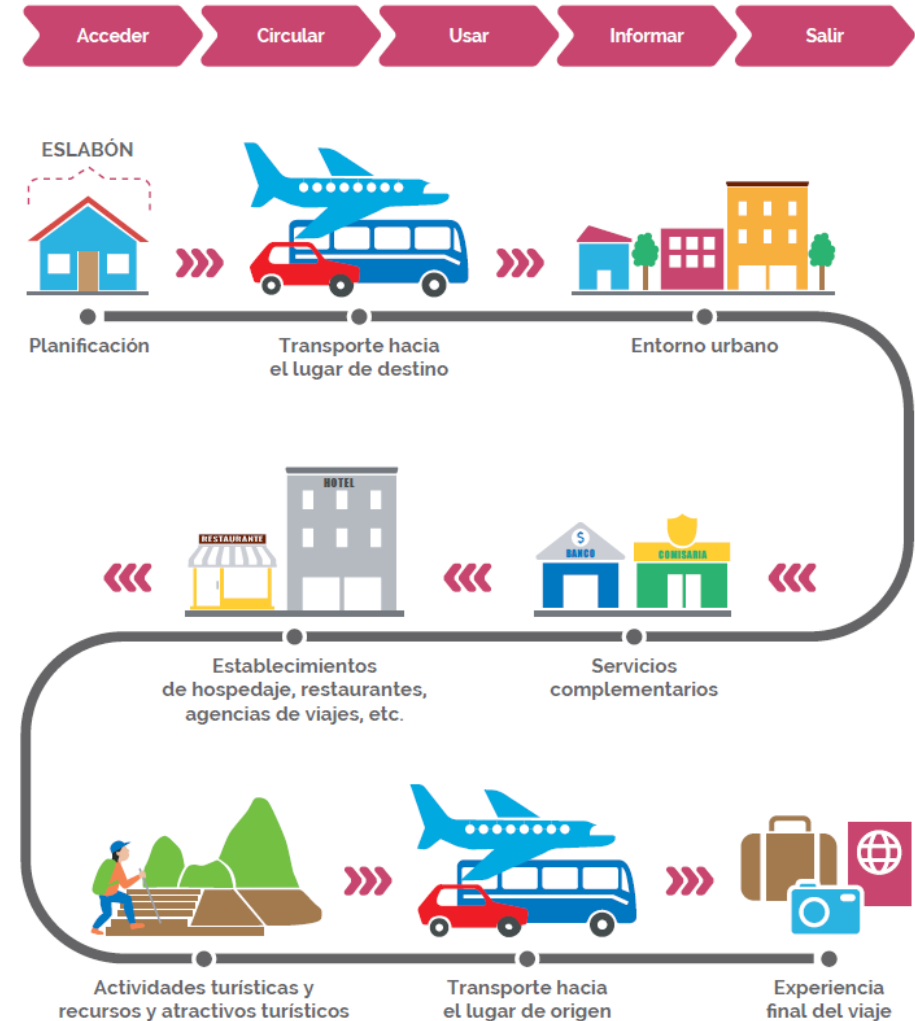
Acceder Circular Usar Informar Salir

ESLABÓN

Planificación

Transporte hacia el lugar de destino

Entorno urbano

HOTEL

RESTAURANTE

BANCO

COMISARIA

Establecimientos de hospedaje, restaurantes, agencias de viajes, etc.

Servicios complementarios

Actividades turísticas y recursos y atractivos turísticos

Transporte hacia el lugar de origen

Experiencia final del viaje